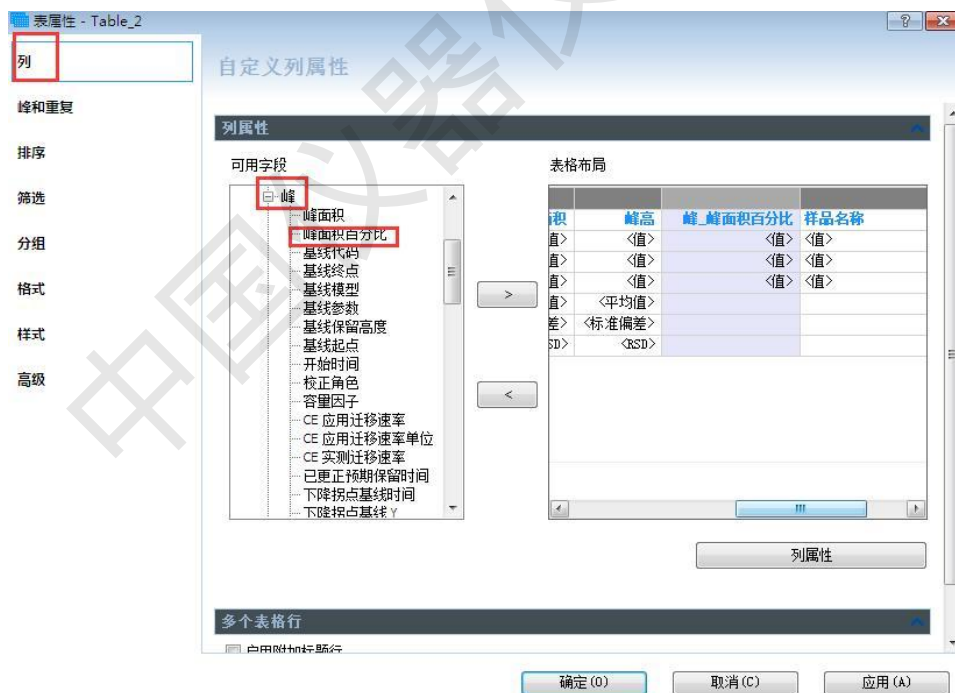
表属性 - Table_2

列
峰和重复
排序
筛选
分组
格式
样式
高级

自定义列属性

列属性

可用字段
峰
峰面积
峰面积百分比
基线代码
基线终点
基线模型
基线参数
基线保留高度
基线起点
开始时间
校正角色
容量因子
CE 应用迁移速率
CE 应用迁移速率单位
CE 实测迁移速率
已更正预期保留时间
下降拐点基线时间
下降拐点基线 Y

>
<

表格布局

| 积 | 峰高 | 峰_峰面积百分比 | 样品名称 |
|---|---|---|---|
| 值> | <值> | <值> | <值> |
| 值> | <值> | <值> | <值> |
| 值> | <值> | <值> | <值> |
| 值> | <平均值> | | |
| 差> | <标准偏差> | | |
| SD> | <RSD> | | |

列属性

多个表格行
启用附加标题行

确定(O)
取消(C)
应用(A)